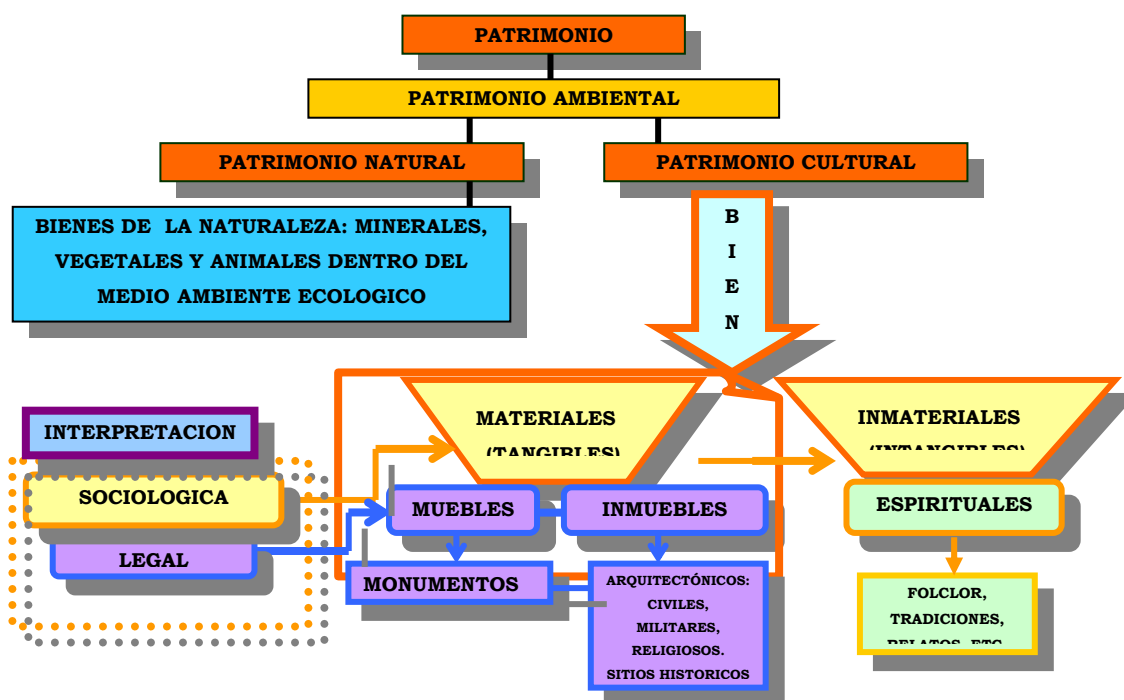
PATRIMONIO

PATRIMONIO AMBIENTAL

PATRIMONIO NATURAL

PATRIMONIO CULTURAL

BIENES DE LA NATURALEZA: MINERALES, VEGETALES Y ANIMALES DENTRO DEL MEDIO AMBIENTE ECOLOGICO

B I E N

MATERIALES (TANGIBLES)

INMATERIALES (INTANGIBLES)

INTERPRETACION

SOCIOLOGICA

LEGAL

MUEBLES

INMUEBLES

ESPIRITUALES

MONUMENTOS

ARQUITECTÓNICOS: CIVILES, MILITARES, RELIGIOSOS. SITIOS HISTORICOS

FOLCLOR, TRADICIONES, RELATOS, ETC.